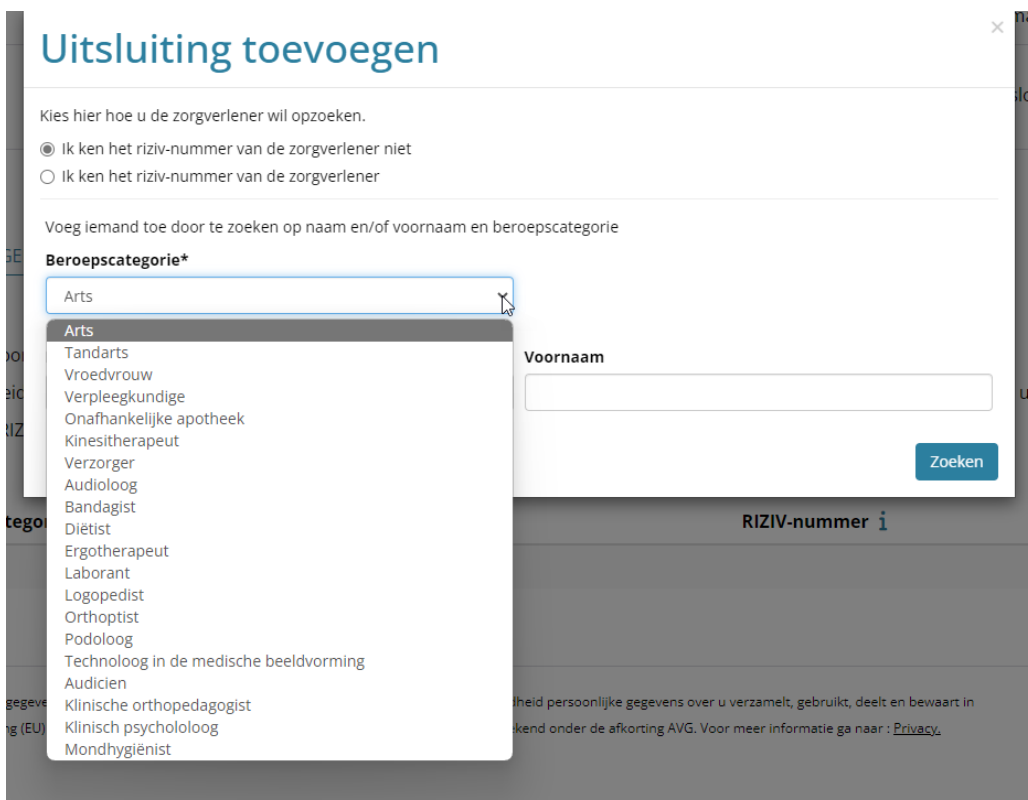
Uitsluiting toevoegen

×

Kies hier hoe u de zorgverlener wil opzoeken.

Ik ken het riziv-nummer van de zorgverlener niet

Ik ken het riziv-nummer van de zorgverlener

Voeg iemand toe door te zoeken op naam en/of voornaam en beroepscategorie

Beroepscategorie*

Arts

Arts
Tandarts
Vroedvrouw
Verpleegkundige
Onafhankelijke apotheek
Kinesitherapeut
Verzorger
Audioloog
Bandagist
Diëtist
Ergotherapeut
Laborant
Logopedist
Orthoptist
Podoloog
Technoloog in de medische beeldvorming
Audicien
Klinische orthopedagogist
Klinisch psychololoog
Mondhygiënist

Voornaam

Zoeken

RIZIV-nummer i

dheid persoonlijke gegevens over u verzamelt, gebruikt, deelt en bewaart in

ekend onder de afkorting AVG. Voor meer informatie ga naar : Privacy.